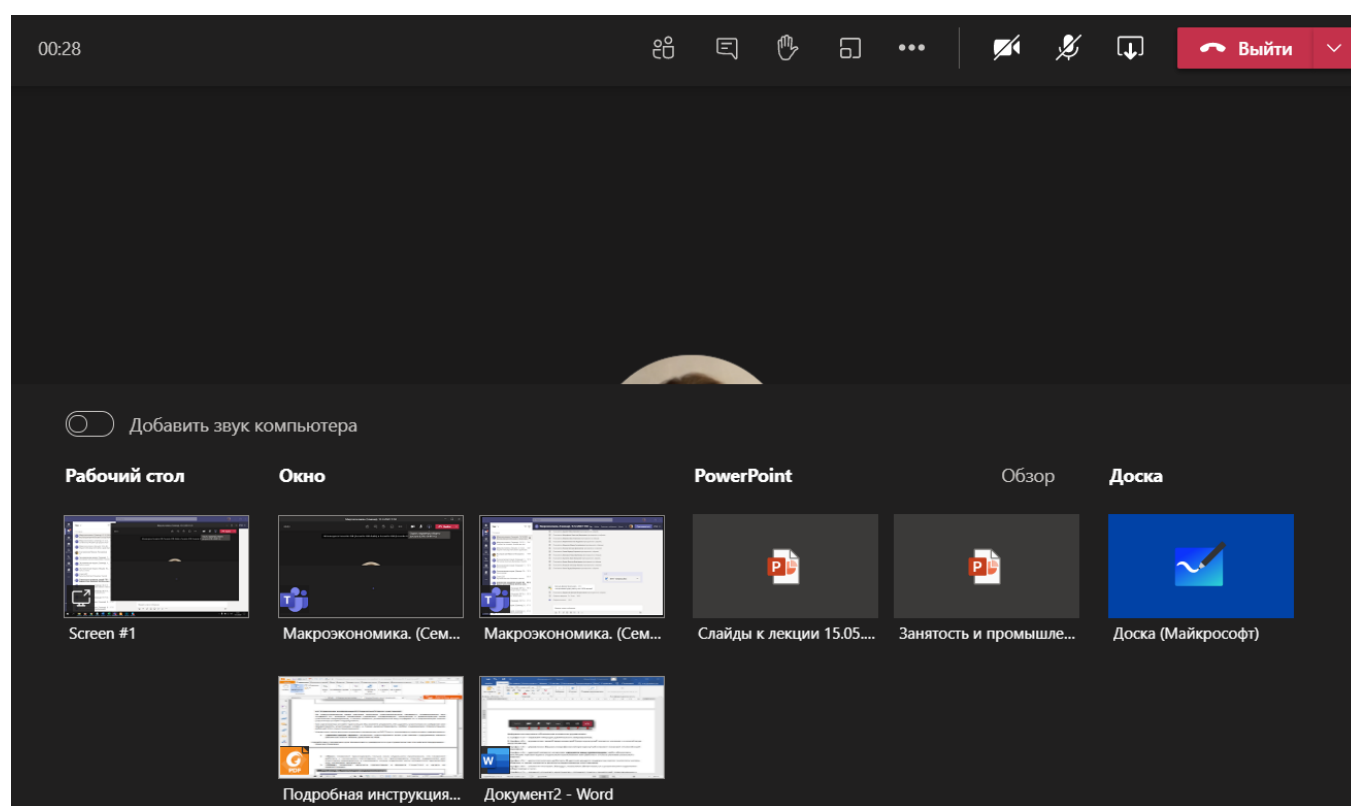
00:28

Выйти

Добавить звук компьютера

Рабочий стол

Screen #1

Окно

Макроэкономика. (Сем...

Макроэкономика. (Сем...

Подробная инструкция...

Документ2 - Word

PowerPoint

Обзор

Слайды к лекции 15.05....

Занятость и промышле...

Доска

Доска (Майкрософт)